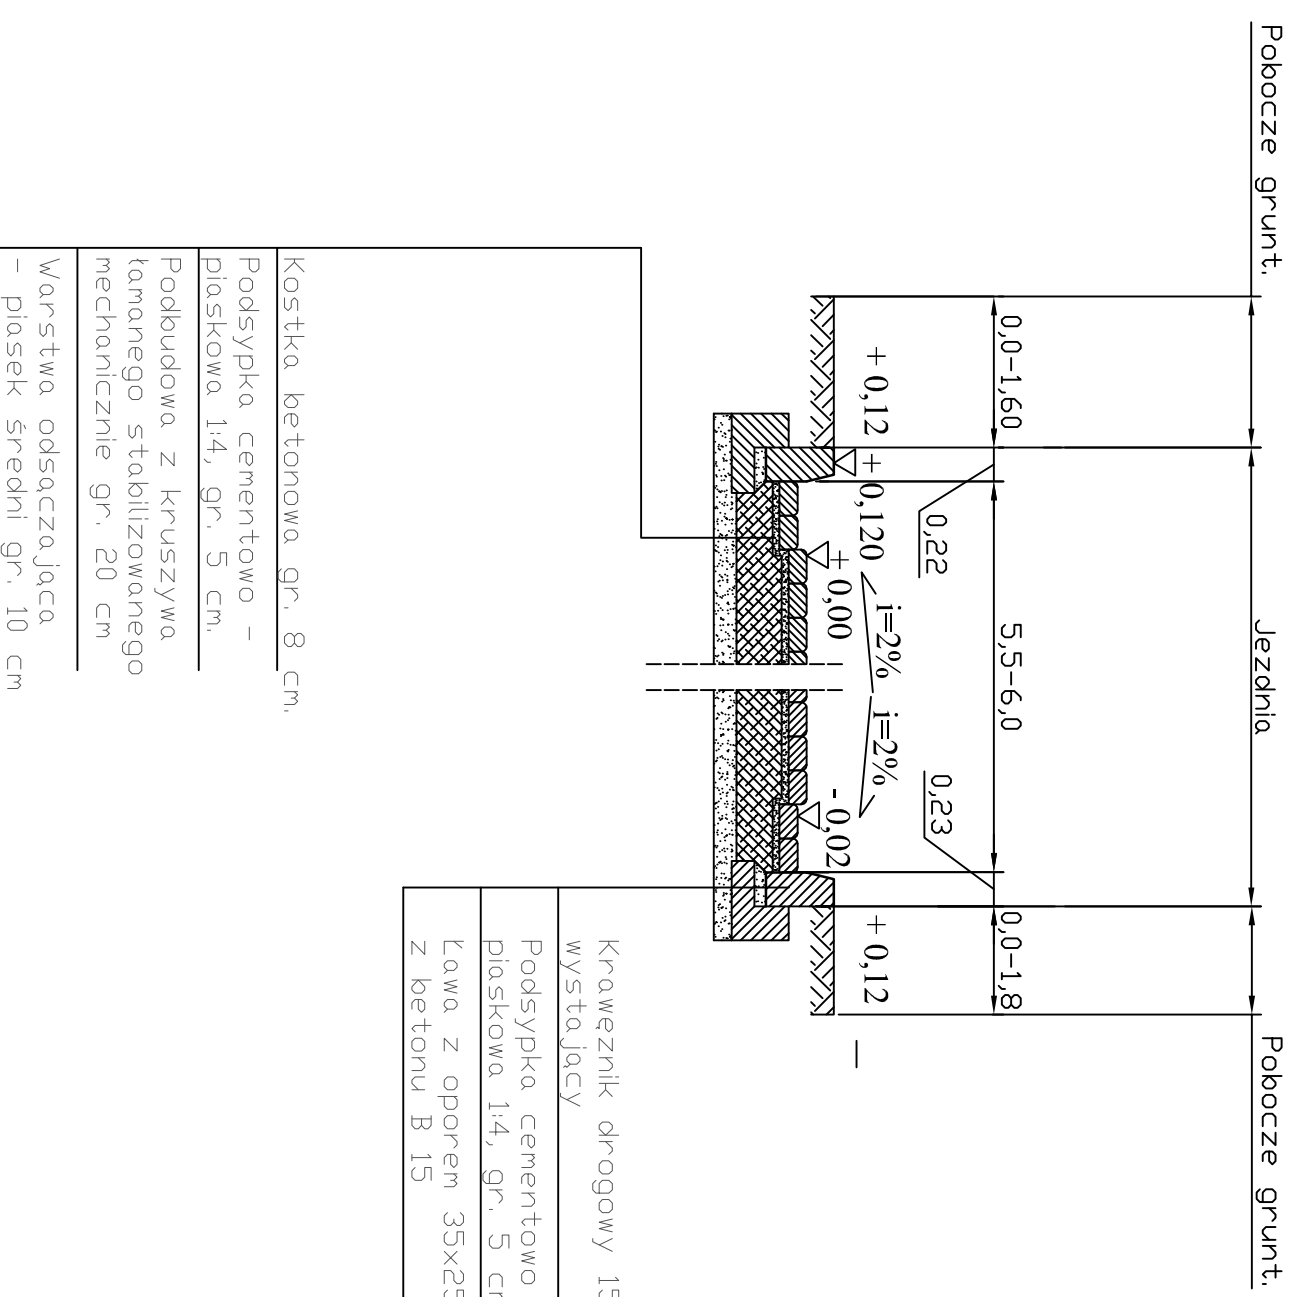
Pobocze grunt.

Jezdnia

Pobocze grunt.

0,0-1,60

5,5-6,0

0,0-1,8

+ 0,12

+ 0,120

0,22

+ 0,00

i=2%

i=2%

0,23

- 0,02

+ 0,12

Kostka betonowa gr. 8 cm.

Podsypka cementowo - piaskowa 1:4, gr. 5 cm.

Podbudowa z kruszywa łamanego stabilizowanego mechanicznie gr. 20 cm

Warstwa odsączająca - piasek średni gr. 10 cm

Krawężnik drogowy 15 wystający

Podsypka cementowo piaskowa 1:4, gr. 5 cm

Ława z oporem 35x25 z betonu B 15